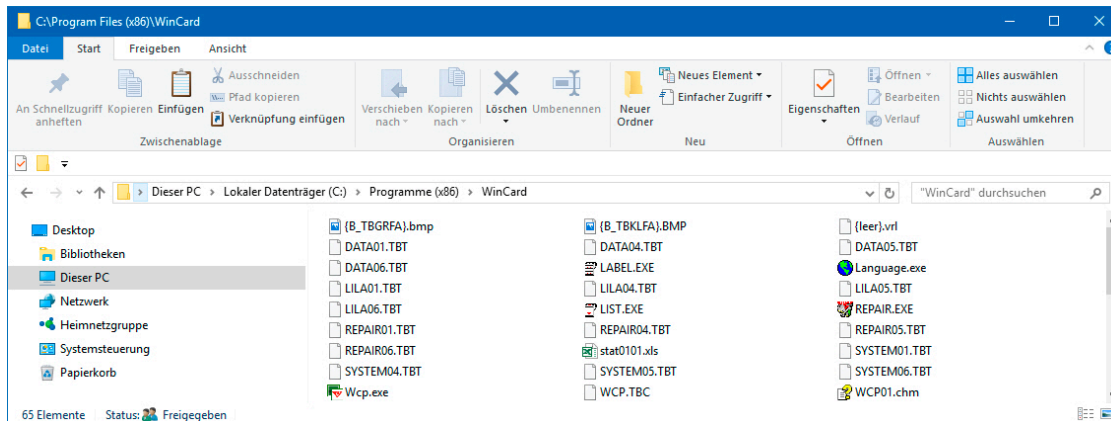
C:\Program Files (x86)\WinCard

Datei Start Freigeben Ansicht

An Schnellzugriff anheften Kopieren Einfügen Ausschneiden Pfad kopieren Verknüpfung einfügen
Zwischenablage

Verschieben nach Kopieren nach Löschen Umbenennen
Organisieren

Neuer Ordner Neues Element Einfacher Zugriff
Neu

Eigenschaften Öffnen Bearbeiten Verlauf
Öffnen

Alles auswählen Nichts auswählen Auswahl umkehren
Auswählen

Dieser PC > Lokaler Datenträger (C:) > Programme (x86) > WinCard

"WinCard" durchsuchen

Desktop
Bibliotheken
Dieser PC
Netzwerk
Heimnetzgruppe
Systemsteuerung
Papierkorb

{B_TBGRFA}.bmp
DATA01.TBT
DATA06.TBT
LILA01.TBT
LILA06.TBT
REPAIR01.TBT
REPAIR06.TBT
SYSTEM04.TBT
Wcp.exe

{B_TBKLFA}.BMP
DATA04.TBT
LABEL.EXE
LILA04.TBT
LIST.EXE
REPAIR04.TBT
stat0101.xls
SYSTEM05.TBT
WCP.TBC

{leer}.vrl
DATA05.TBT
Language.exe
LILA05.TBT
REPAIR.EXE
REPAIR05.TBT
SYSTEM01.TBT
SYSTEM06.TBT
WCP01.chm

65 Elemente Status: Freigegeben